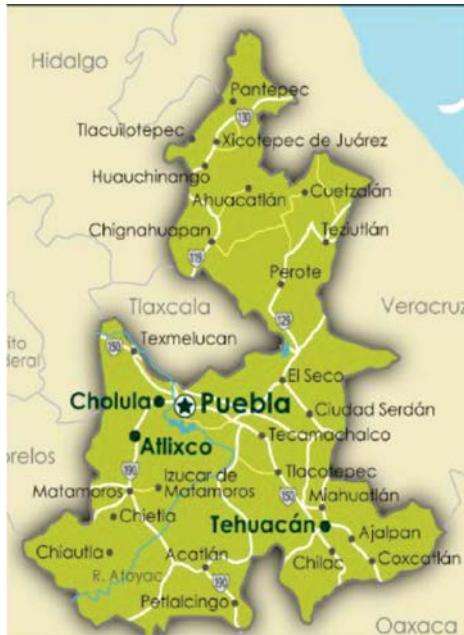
Hidalgo
Pantepec
Tlacuilotepec
Xicotepec de Juárez
Huauchinango
Ahuacatlán
Cuetzalán
Chignahuapan
Teziutlán
Perote
Tlaxcala
Veracruz
ito
eral
Texmelucan
El Seco
Cholula
Puebla
Ciudad Serdán
Atlixco
Tecamachalco
relos
Izucar de Matamoros
Tlacotepec
Matamoros
Chietla
Miahuatlán
Tehuacán
Ajalpan
Chiautla
Acatlán
Chilac
Coxcatlán
R. Atoyac
Petlalcingo
Oaxaca
130
119
129
150
190
190
150
190